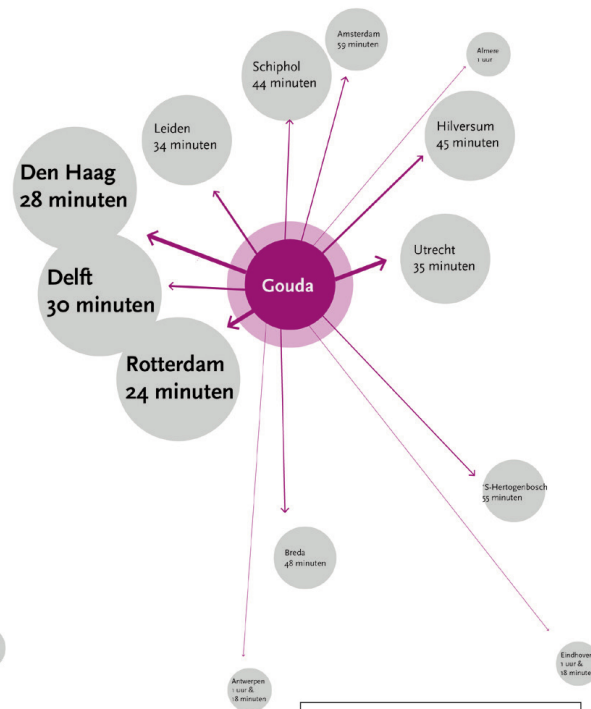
Amsterdam
59 minuten

Schiphol
44 minuten

Almere
1 uur

Leiden
34 minuten

Hilversum
45 minuten

Den Haag
28 minuten

Utrecht
35 minuten

Gouda

Delft
30 minuten

Rotterdam
24 minuten

'S-Hertogenbosch
55 minuten

Breda
48 minuten

Eindhoven
1 uur &
18 minuten

Antwerpen
1 uur &
18 minuten